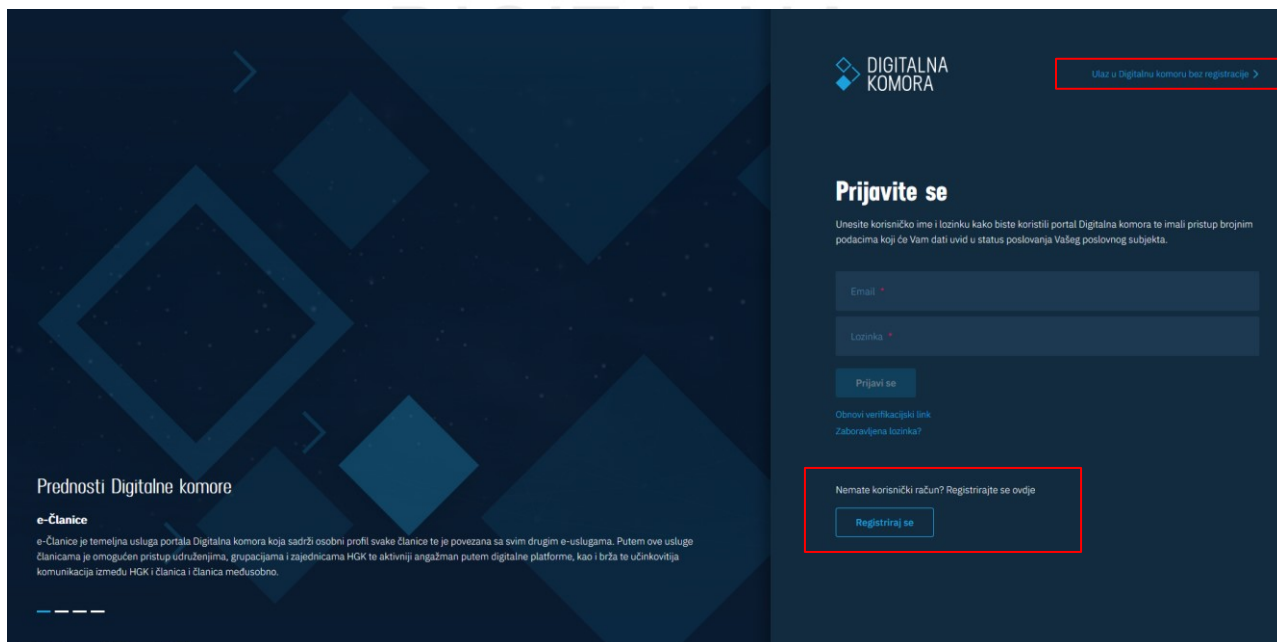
DIGITALNA KOMORA

Ulaz u Digitalnu komoru bez registracije >

Prijavite se

Unesite korisničko ime i lozinku kako biste koristili portal Digitalna komora te imali pristup brojnim podacima koji će Vam dati uvid u status poslovanja Vašeg poslovnog subjekta.

Email *

Lozinka *

Prijavi se

Obnovi verifikacijski link
Zaboravljena lozinka?

Nemate korisnički račun? Registrirajte se ovdje

Registriraj se

Prednosti Digitalne komore

e-Članice

e-Članice je temeljna usluga portala Digitalna komora koja sadrži osobni profil svake članice te je povezana sa svim drugim e-uslugama. Putem ove usluge članicama je omogućen pristup udruženjima, grupacijama i zajednicama HGK te aktivniji angažman putem digitalne platforme, kao i brža te učinkovitija komunikacija između HGK i članica i članica međusobno.